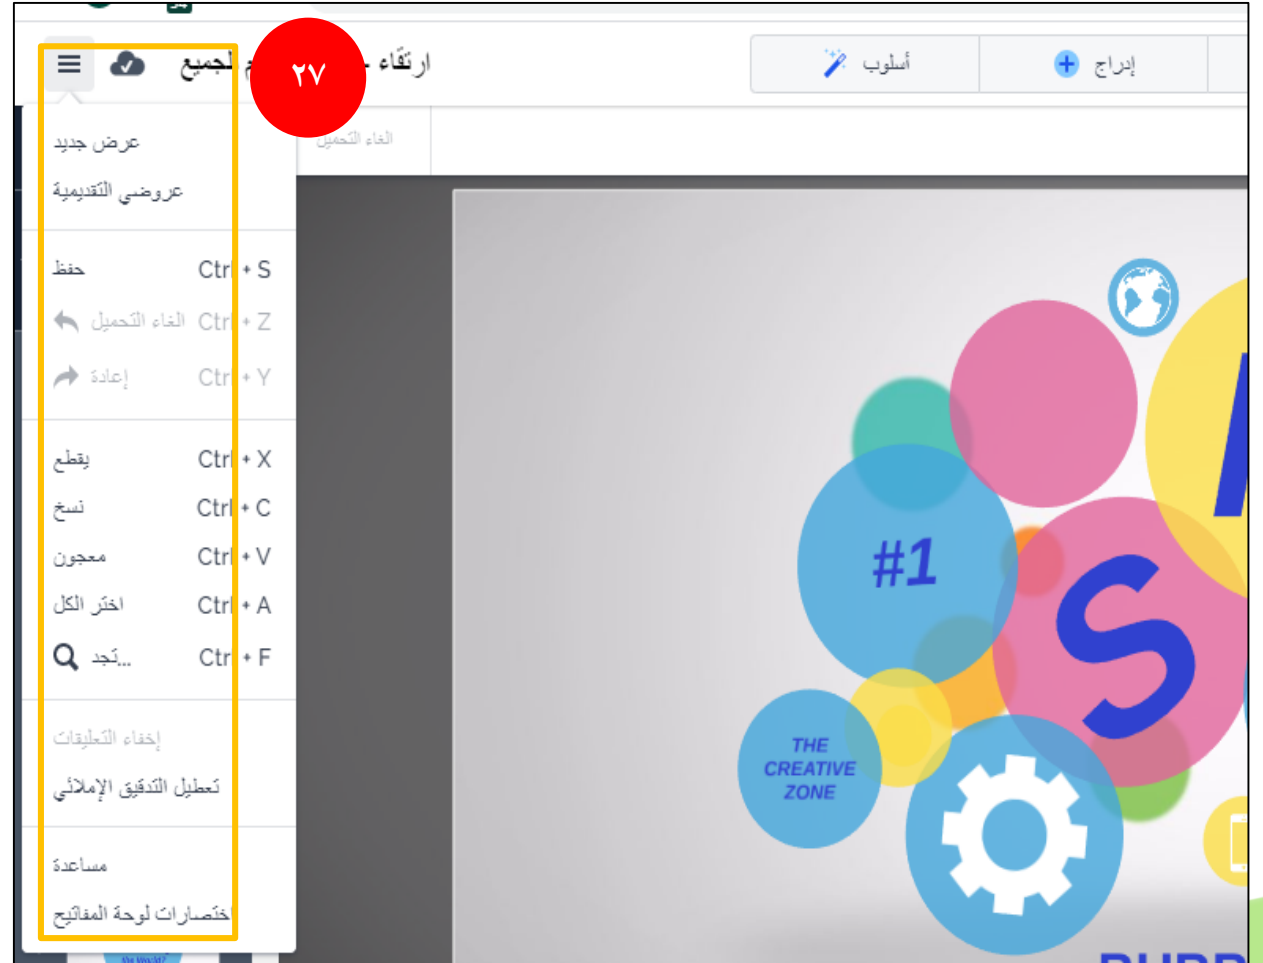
ارتقاء - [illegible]م لجميع
٢٧
أسلوب
إدراج
الغاء التحميل

عرض جديد
عروضي التقديمية

حفظ Ctrl + S
الغاء التحميل Ctrl + Z
إعادة Ctrl + Y

يقطع Ctrl + X
نسخ Ctrl + C
معجون Ctrl + V
اختر الكل Ctrl + A
تجد... Ctrl + F

إخفاء التعليقات
تعطيل التدقيق الإملائي

مساعدة
اختصارات لوحة المفاتيح

#1
S
THE CREATIVE ZONE